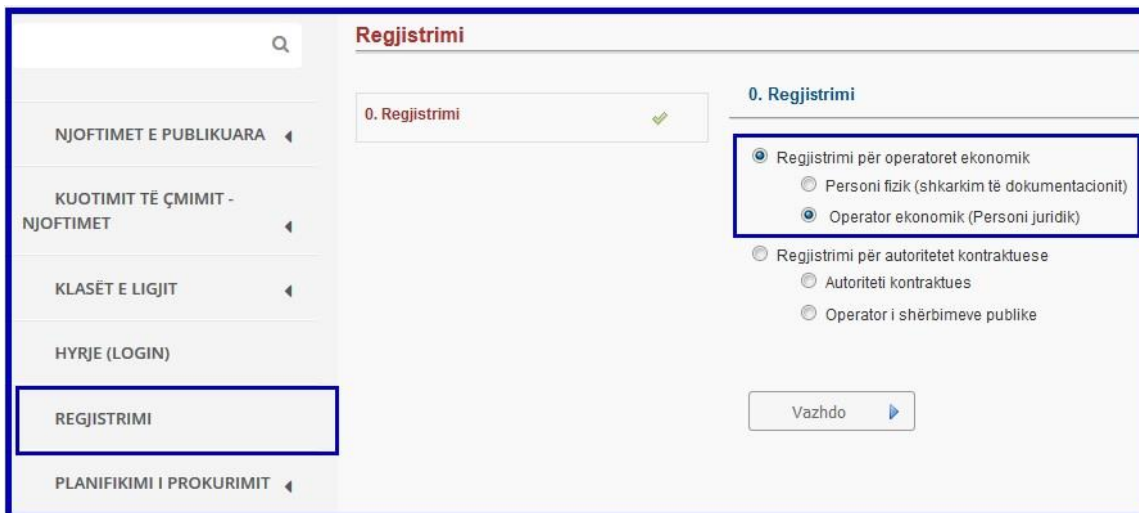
NJOFTIMET E PUBLIKUARA

KUOTIMIT TË ÇMIMIT - NJOFTIMET

KLASËT E LIGJIT

HYRJE (LOGIN)

REGJISTRIMI

PLANIFIKIMI I PROKURIMIT

Regjistrimi

0. Regjistrimi

0. Regjistrimi

Regjistrimi për operatoret ekonomik

Personi fizik (shkarkim të dokumentacionit)

Operator ekonomik (Personi juridik)

Regjistrimi për autoritetet kontraktuese

Autoriteti kontraktues

Operator i shërbimeve publike

Vazhdo